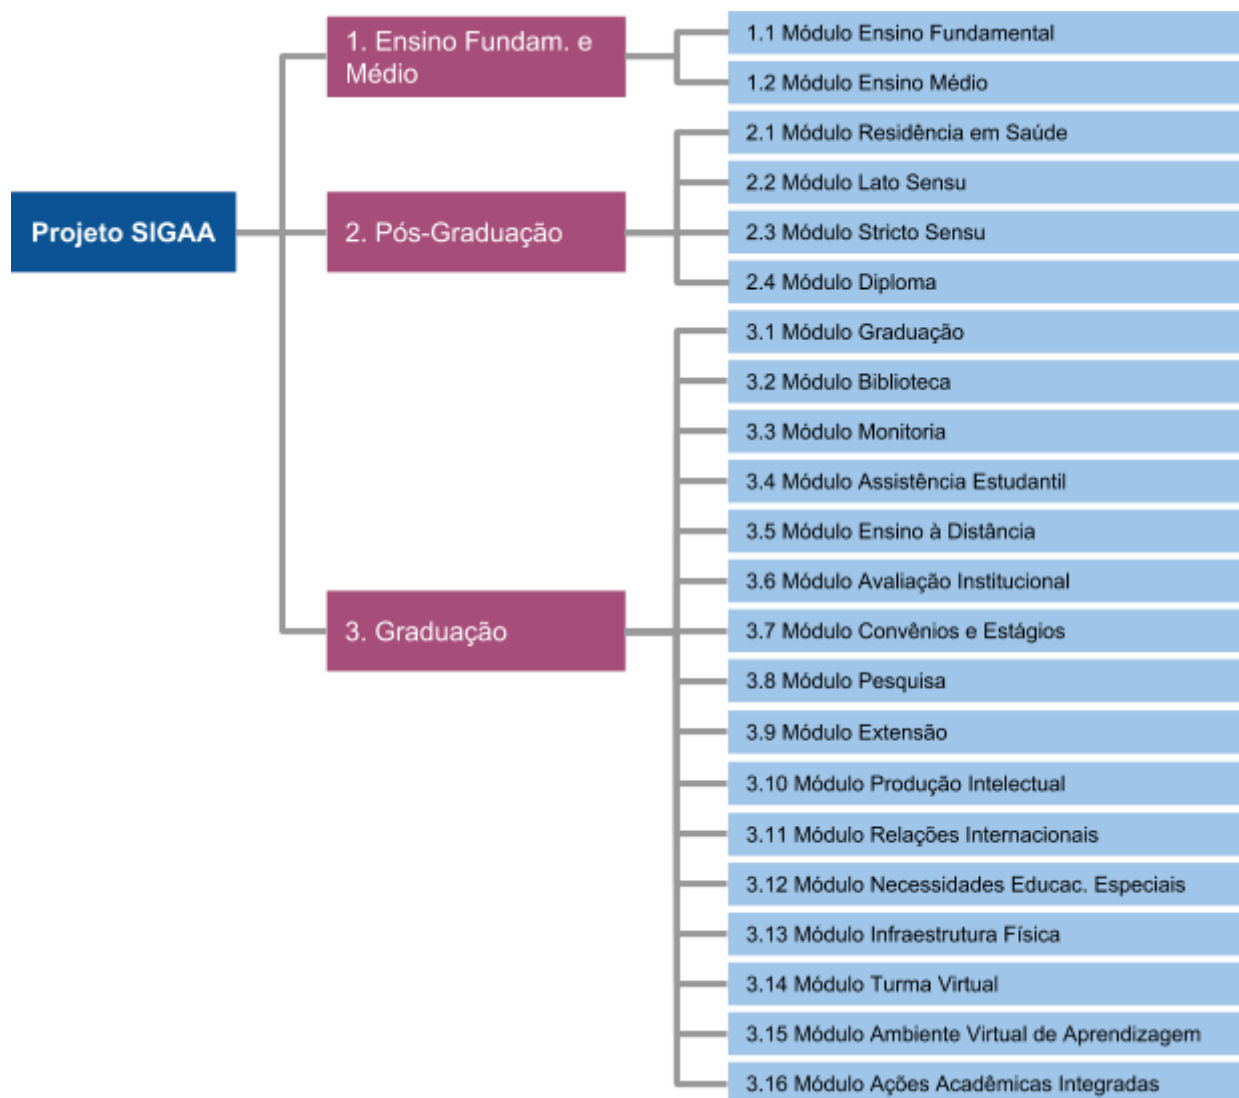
Projeto SIGAA

1. Ensino Fundam. e Médio

1.1 Módulo Ensino Fundamental

1.2 Módulo Ensino Médio

2. Pós-Graduação

2.1 Módulo Residência em Saúde

2.2 Módulo Lato Sensu

2.3 Módulo Stricto Sensu

2.4 Módulo Diploma

3. Graduação

3.1 Módulo Graduação

3.2 Módulo Biblioteca

3.3 Módulo Monitoria

3.4 Módulo Assistência Estudantil

3.5 Módulo Ensino à Distância

3.6 Módulo Avaliação Institucional

3.7 Módulo Convênios e Estágios

3.8 Módulo Pesquisa

3.9 Módulo Extensão

3.10 Módulo Produção Intelectual

3.11 Módulo Relações Internacionais

3.12 Módulo Necessidades Educac. Especiais

3.13 Módulo Infraestrutura Física

3.14 Módulo Turma Virtual

3.15 Módulo Ambiente Virtual de Aprendizagem

3.16 Módulo Ações Acadêmicas Integradas